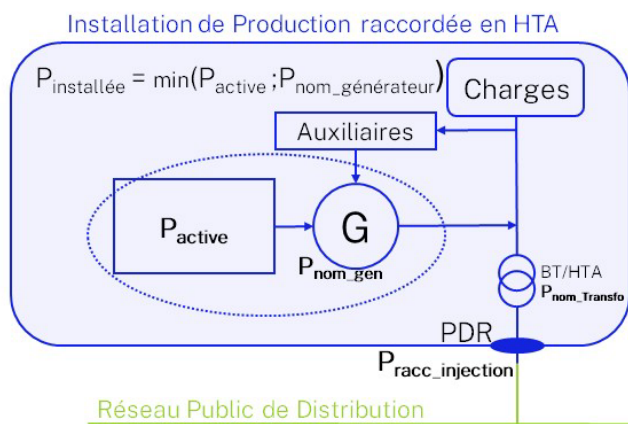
Installation de Production raccordée en HTA

$P_{installée} = min(P_{active} ; P_{nom\_générateur})$

Charges

Auxiliaires

$P_{active}$

G

$P_{nom\_gen}$

BT/HTA

$P_{nom\_Transfo}$

PDR

$P_{racc\_injection}$

Réseau Public de Distribution